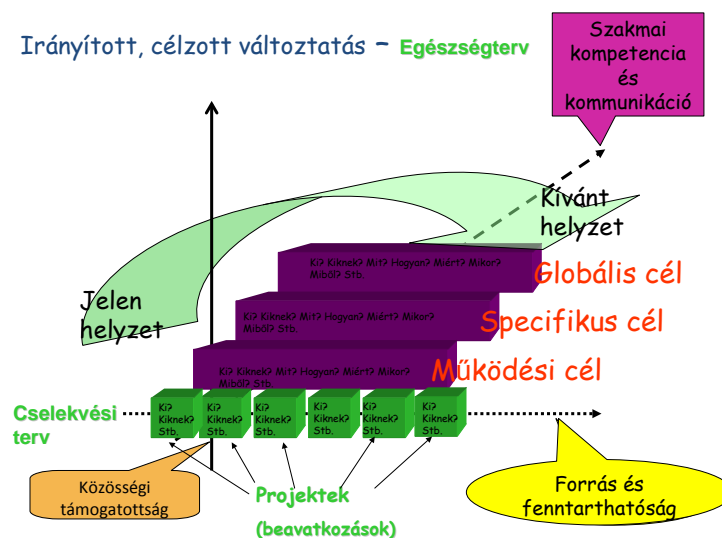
Irányított, célzott változtatás – Egészségterv

Szakmai kompetencia és kommunikáció

Kívánt helyzet

Ki? Kiknek? Mit? Hogyan? Miért? Mikor? Miből? Stb.

Globális cél

Ki? Kiknek? Mit? Hogyan? Miért? Mikor? Miből? Stb.

Specifikus cél

Ki? Kiknek? Mit? Hogyan? Miért? Mikor? Miből? Stb.

Működési cél

Jelen helyzet

Cselekvési terv

Ki? Kiknek? Stb.

Ki? Kiknek? Stb.

Ki? Kiknek? Stb.

Ki? Kiknek? Stb.

Ki? Kiknek? Stb.

Ki? Kiknek? Stb.

Közösségi támogatottság

Projektek (beavatkozások)

Forrás és fenntarthatóság